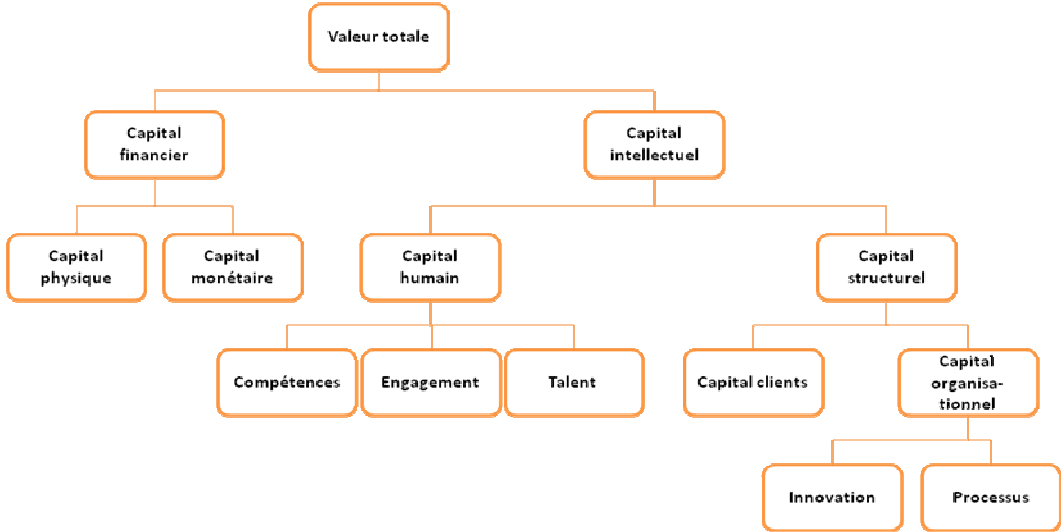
Valeur totale

Capital financier

Capital intellectuel

Capital physique

Capital monétaire

Capital humain

Capital structurel

Compétences

Engagement

Talent

Capital clients

Capital organisationnel

Innovation

Processus